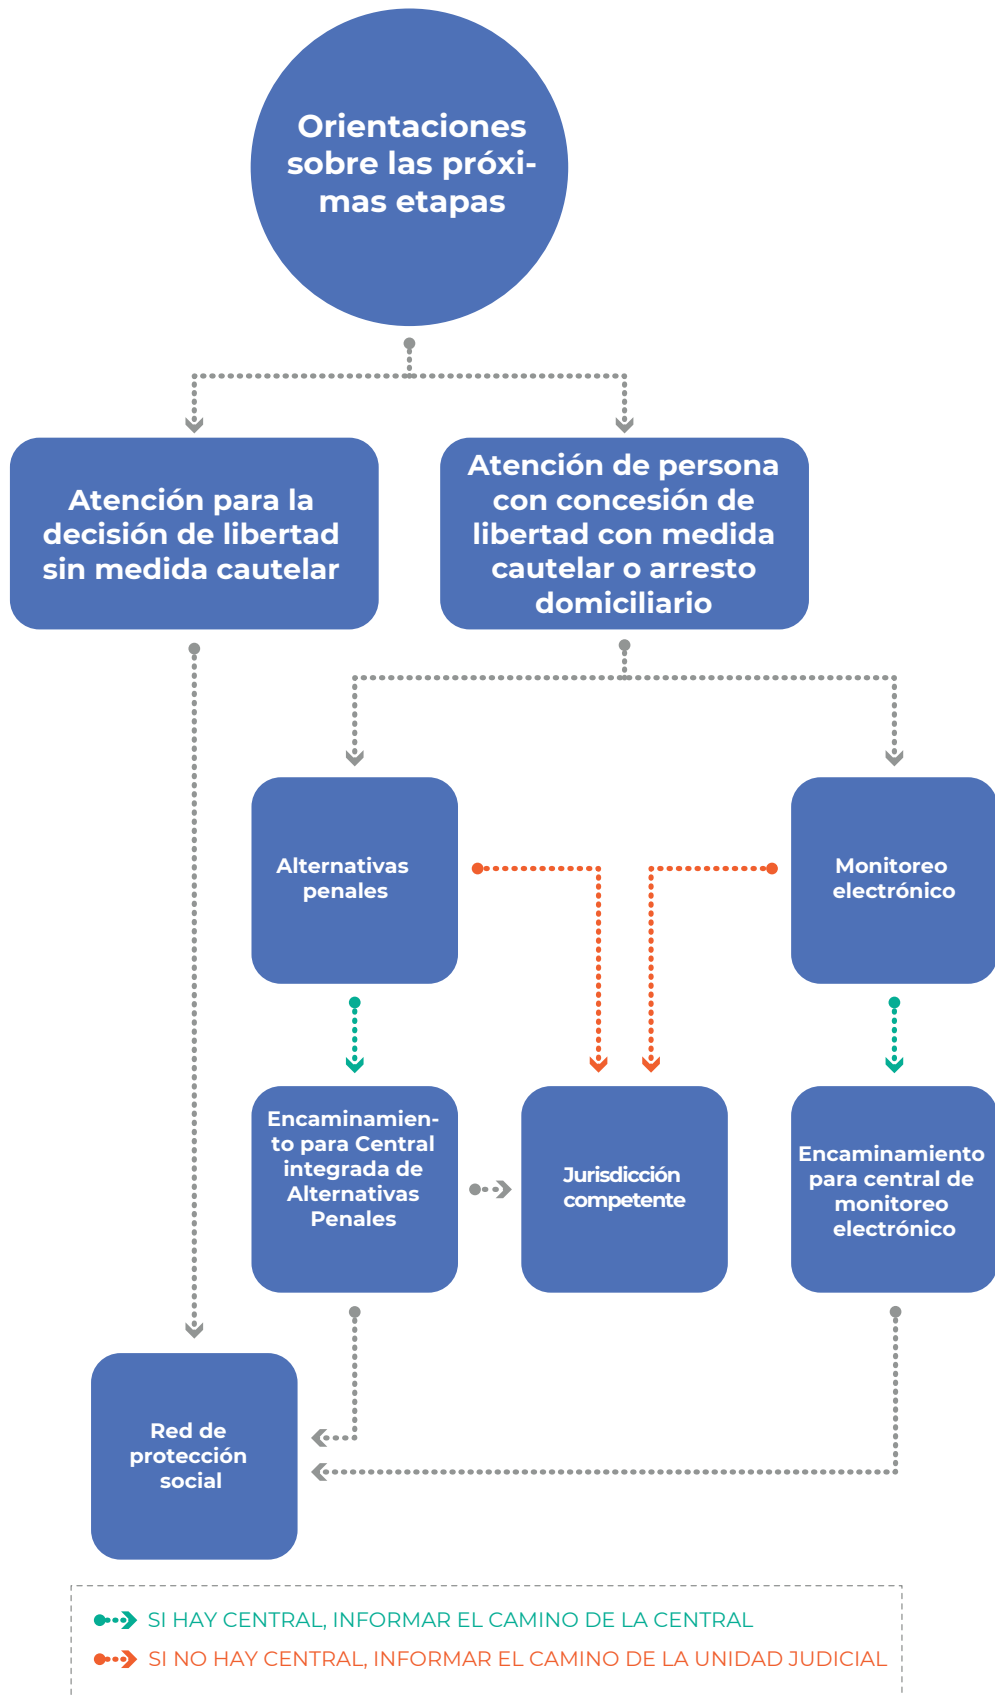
Orientaciones sobre las próximas etapas

Atención para la decisión de libertad sin medida cautelar

Atención de persona con concesión de libertad con medida cautelar o arresto domiciliario

Alternativas penales

Monitoreo electrónico

Encaminamiento para Central integrada de Alternativas Penales

Jurisdicción competente

Encaminamiento para central de monitoreo electrónico

Red de protección social

SI HAY CENTRAL, INFORMAR EL CAMINO DE LA CENTRAL

SI NO HAY CENTRAL, INFORMAR EL CAMINO DE LA UNIDAD JUDICIAL